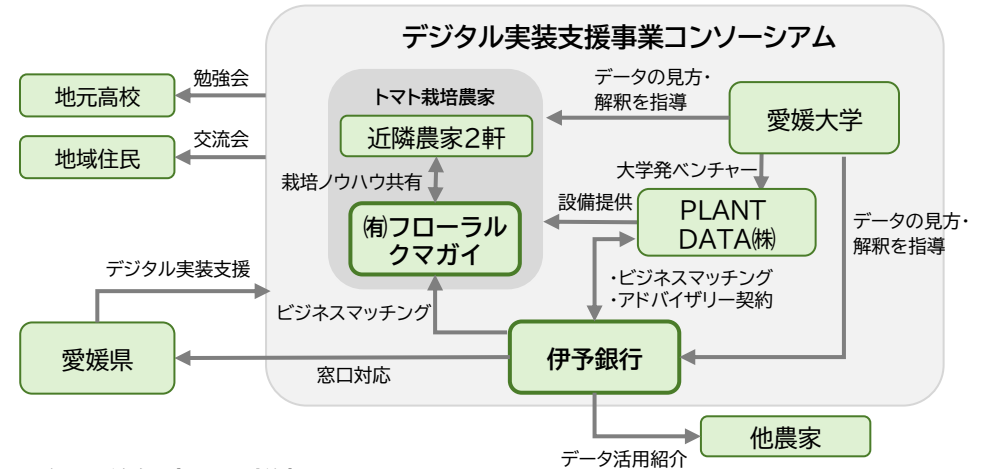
デジタル実装支援事業コンソーシアム

地元高校

勉強会

地域住民

交流会

トマト栽培農家

近隣農家2軒

栽培ノウハウ共有

㈲フローラル クマガイ

データの見方・解釈を指導

愛媛大学

大学発ベンチャー

設備提供

PLANT DATA㈱

データの見方・解釈を指導

デジタル実装支援

・ビジネスマッチング
・アドバイザリー契約

ビジネスマッチング

愛媛県

伊予銀行

窓口対応

他農家

データ活用紹介